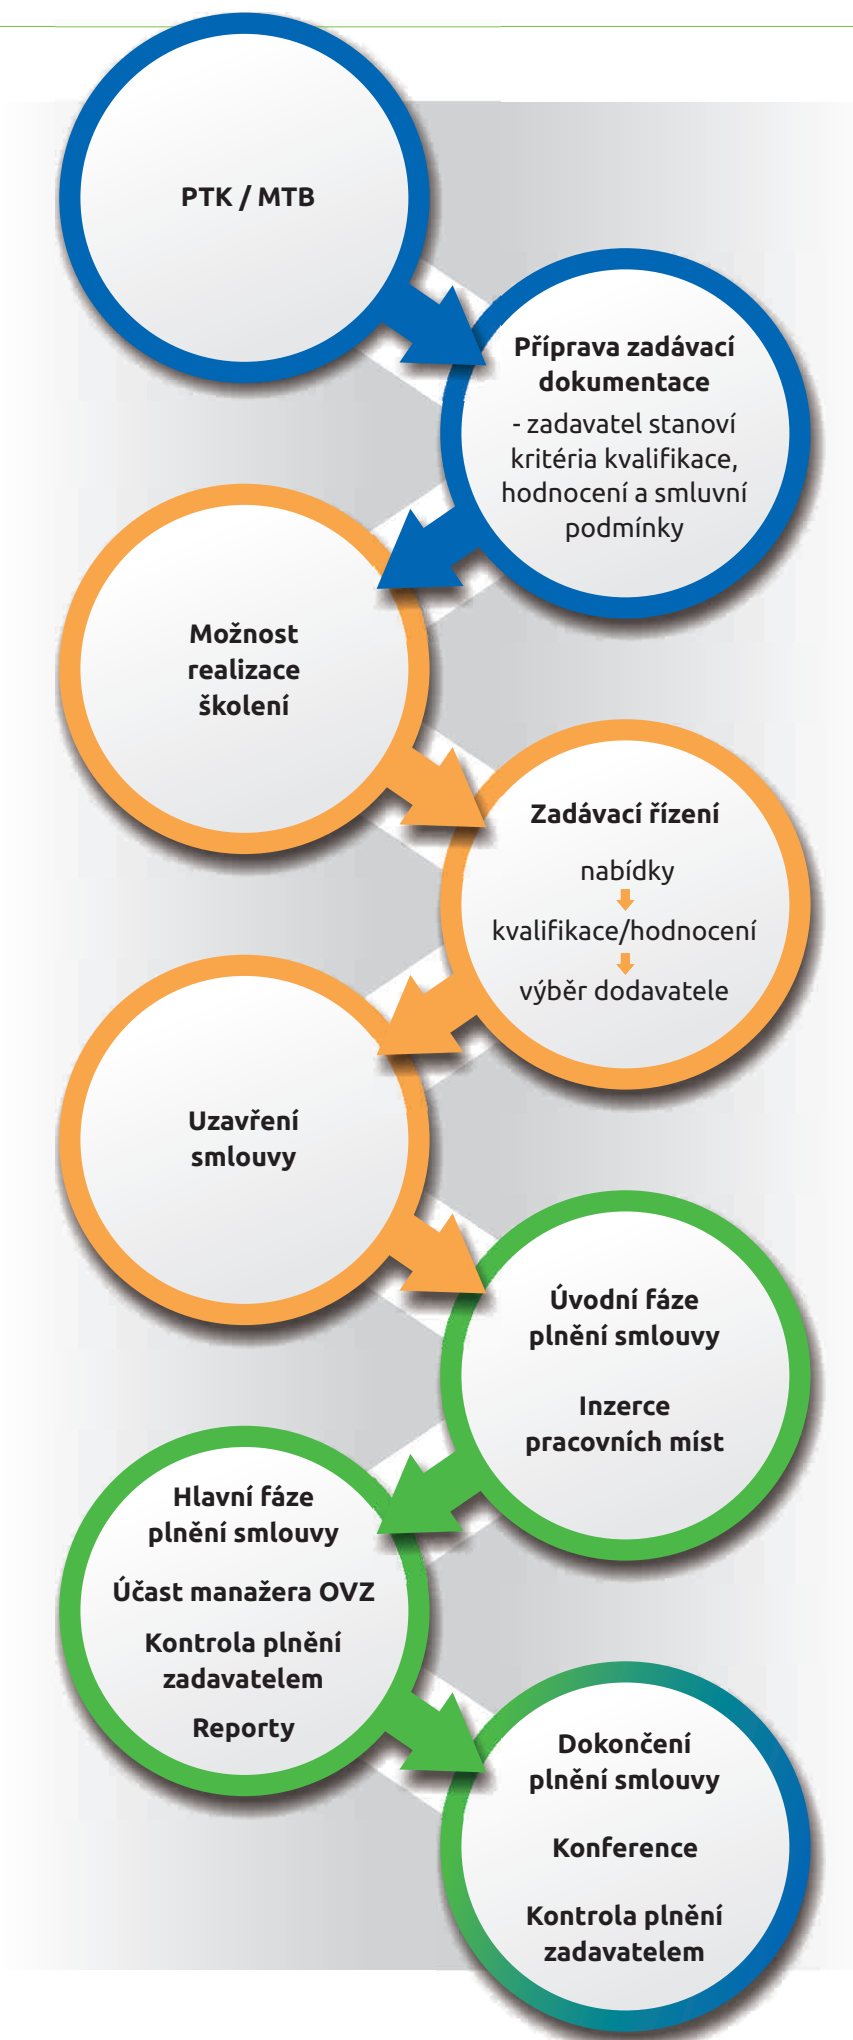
PTK / MTB

Příprava zadávací dokumentace

- zadavatel stanoví kritéria kvalifikace, hodnocení a smluvní podmínky

Možnost realizace školení

Zadávací řízení

nabídky

kvalifikace/hodnocení

výběr dodavatele

Uzavření smlouvy

Úvodní fáze plnění smlouvy

Inzerce pracovních míst

Hlavní fáze plnění smlouvy

Účast manažera OVZ

Kontrola plnění zadavatelem

Reporty

Dokončení plnění smlouvy

Konference

Kontrola plnění zadavatelem